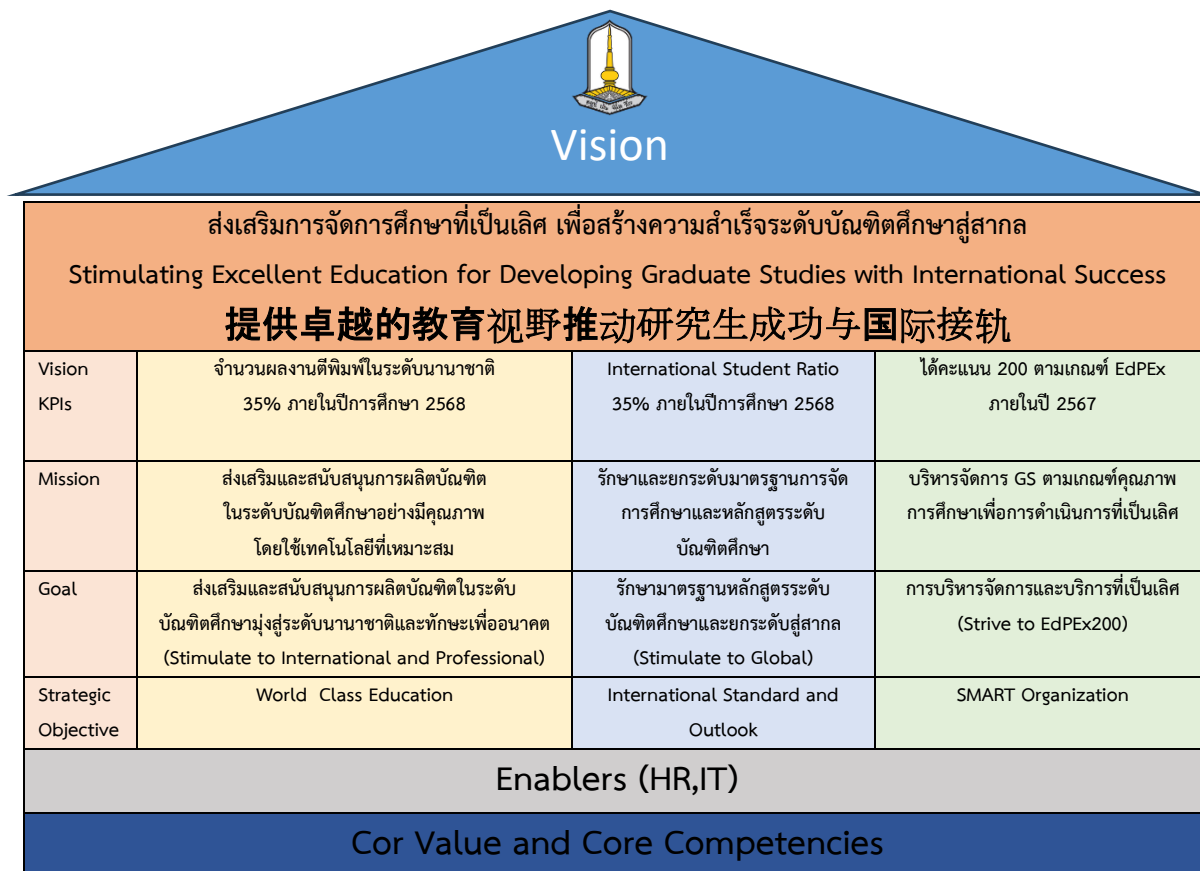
Vision

ส่งเสริมการจัดการศึกษาที่เป็นเลิศ เพื่อสร้างความสำเร็จระดับบัณฑิตศึกษาสู่สากล

Stimulating Excellent Education for Developing Graduate Studies with International Success

提供卓越的教育视野推动研究生成功与国际接轨

| Vision KPIs | จำนวนผลงานตีพิมพ์ในระดับนานาชาติ 35% ภายในปีการศึกษา 2568 | International Student Ratio 35% ภายในปีการศึกษา 2568 | ได้คะแนน 200 ตามเกณฑ์ EdPEx ภายในปี 2567 |
|---|---|---|---|
| Mission | ส่งเสริมและสนับสนุนการผลิตบัณฑิต ในระดับบัณฑิตศึกษาอย่างมีคุณภาพ โดยใช้เทคโนโลยีที่เหมาะสม | รักษาและยกระดับมาตรฐานการจัดการศึกษาและหลักสูตรระดับบัณฑิตศึกษา | บริหารจัดการ GS ตามเกณฑ์คุณภาพการศึกษาเพื่อการดำเนินการที่เป็นเลิศ |
| Goal | ส่งเสริมและสนับสนุนการผลิตบัณฑิตในระดับบัณฑิตศึกษามุ่งสู่ระดับนานาชาติและทักษะเพื่ออนาคต (Stimulate to International and Professional) | รักษามาตรฐานหลักสูตรระดับบัณฑิตศึกษาและยกระดับสู่สากล (Stimulate to Global) | การบริหารจัดการและบริการที่เป็นเลิศ (Strive to EdPEx200) |
| Strategic Objective | World Class Education | International Standard and Outlook | SMART Organization |

Enablers (HR,IT)

Cor Value and Core Competencies